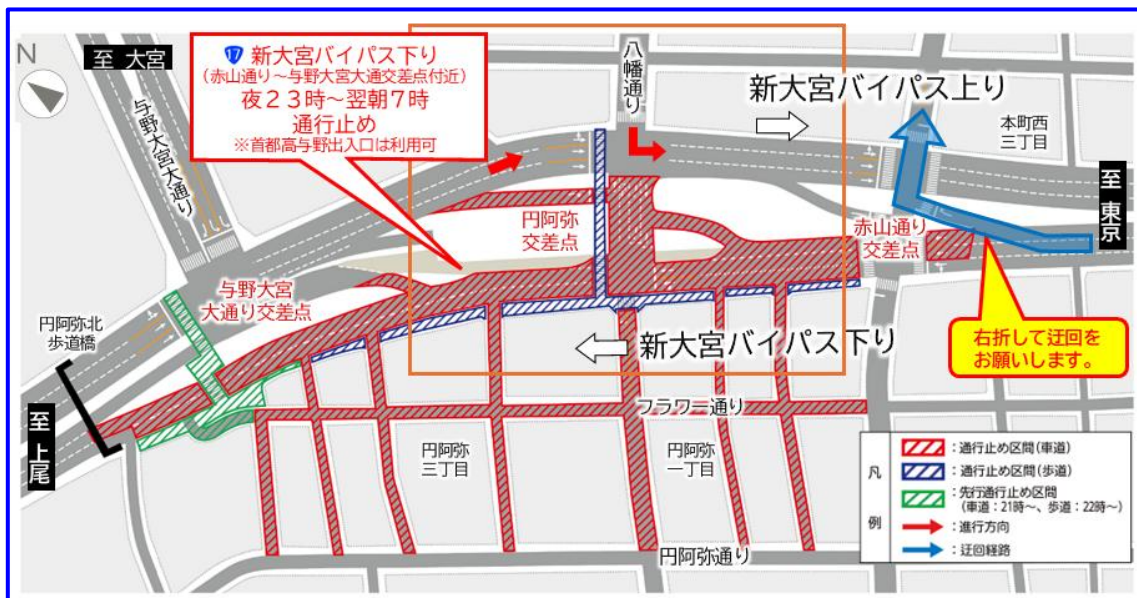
N

至 大宮

17 新大宮バイパス下り
(赤山通り～与野大宮大通交差点付近)
夜２３時～翌朝７時
通行止め
※首都高与野出入口は利用可

八幡通り

新大宮バイパス上り

本町西
三丁目

至 東京

与野大宮大通り

円阿弥
交差点

赤山通り
交差点

与野大宮
大通り交差点

円阿弥北
歩道橋

右折して迂回を
お願いします。

新大宮バイパス下り

至 上尾

フラワー通り

円阿弥
三丁目

円阿弥
一丁目

円阿弥通り

凡例
：通行止め区間(車道)
：通行止め区間(歩道)
：先行通行止め区間
(車道：21時～、歩道：22時～)
：進行方向
：迂回経路